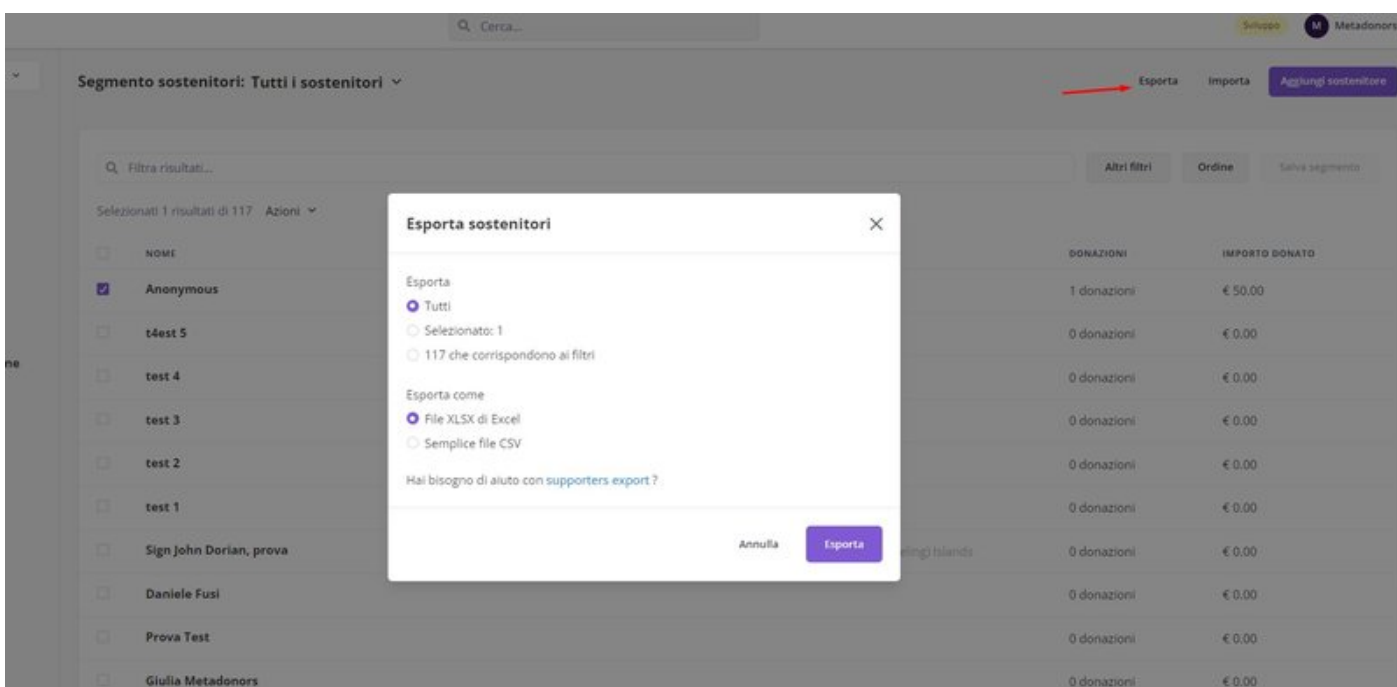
Q Cerca...

Sviluppo M Metadonors

Segmento sostenitori: Tutti i sostenitori

Esporta Importa Aggiungi sostenitore

Q Filtra risultati...

Altri filtri Ordine Salva segmento

Selezionati 1 risultati di 117 Azioni

ne

| NOME | | DONAZIONI | IMPORTO DONATO |
|---|---|---|---|
| Anonymous | | 1 donazioni | € 50.00 |
| t4est 5 | | 0 donazioni | € 0.00 |
| test 4 | | 0 donazioni | € 0.00 |
| test 3 | | 0 donazioni | € 0.00 |
| test 2 | | 0 donazioni | € 0.00 |
| test 1 | | 0 donazioni | € 0.00 |
| Sign John Dorian, prova | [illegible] Islands | 0 donazioni | € 0.00 |
| Daniele Fusi | | 0 donazioni | € 0.00 |
| Prova Test | | 0 donazioni | € 0.00 |
| Giulia Metadonors | | 0 donazioni | € 0.00 |

Esporta sostenitori

Esporta
Tutti
Selezionato: 1
117 che corrispondono ai filtri

Esporta come
File XLSX di Excel
Semplice file CSV

Hai bisogno di aiuto con supporters export ?

Annulla Esporta